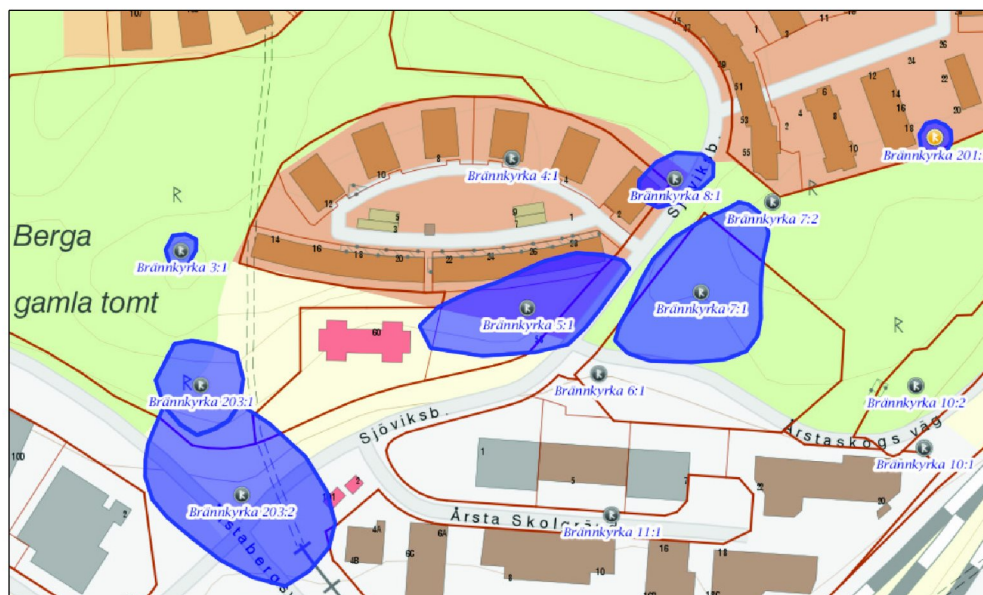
Berga gamla tomt

Brännkyrka 3:1

Brännkyrka 4:1

Brännkyrka 8:1

Brännkyrka 7:2

Brännkyrka 201:1

Brännkyrka 5:1

Brännkyrka 7:1

Brännkyrka 203:1

Brännkyrka 6:1

Brännkyrka 10:2

Brännkyrka 10:1

Brännkyrka 203:2

Brännkyrka 11:1

Sjöviksb.

Sjöviksb.

Årstaskogs väg

Årsta Skolgränd

staberg

R

R

R

R

60

100

14

16

18

20

22

24

26

28

10

8

4

6

2

1

3

5

7

9

12

24

22

20

18

16

14

12

10

8

6

4

2

1

2

5

7

10

11

16

18

6A

6B

4A

4B

6C